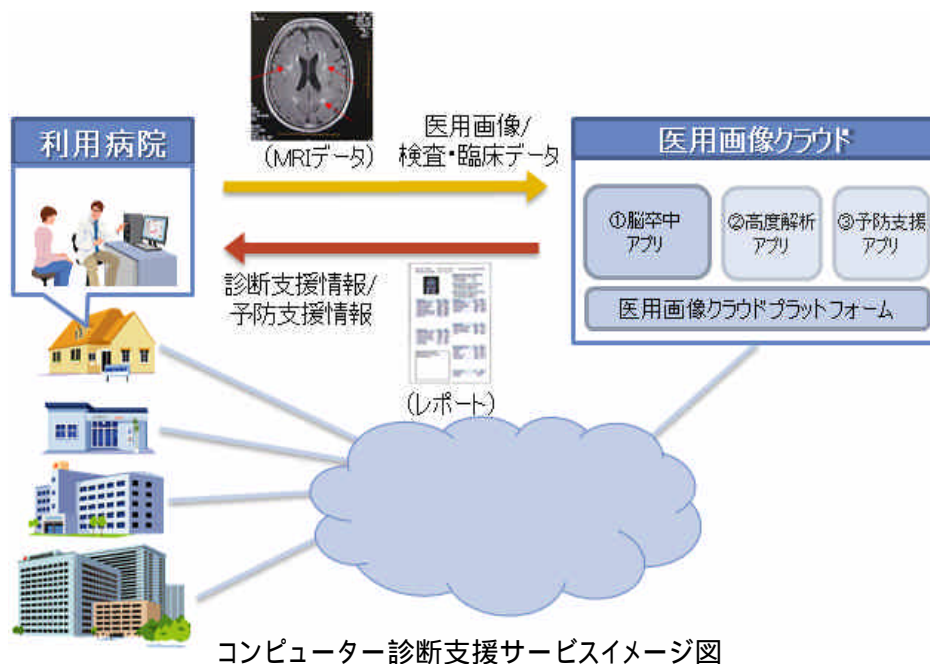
利用病院

（MRIデータ）

医用画像/
検査・臨床データ

診断支援情報/
予防支援情報

（レポート）

医用画像クラウド

①脳卒中
アプリ

②高度解析
アプリ

③予防支援
アプリ

医用画像クラウドプラットフォーム

コンピューター診断支援サービスイメージ図